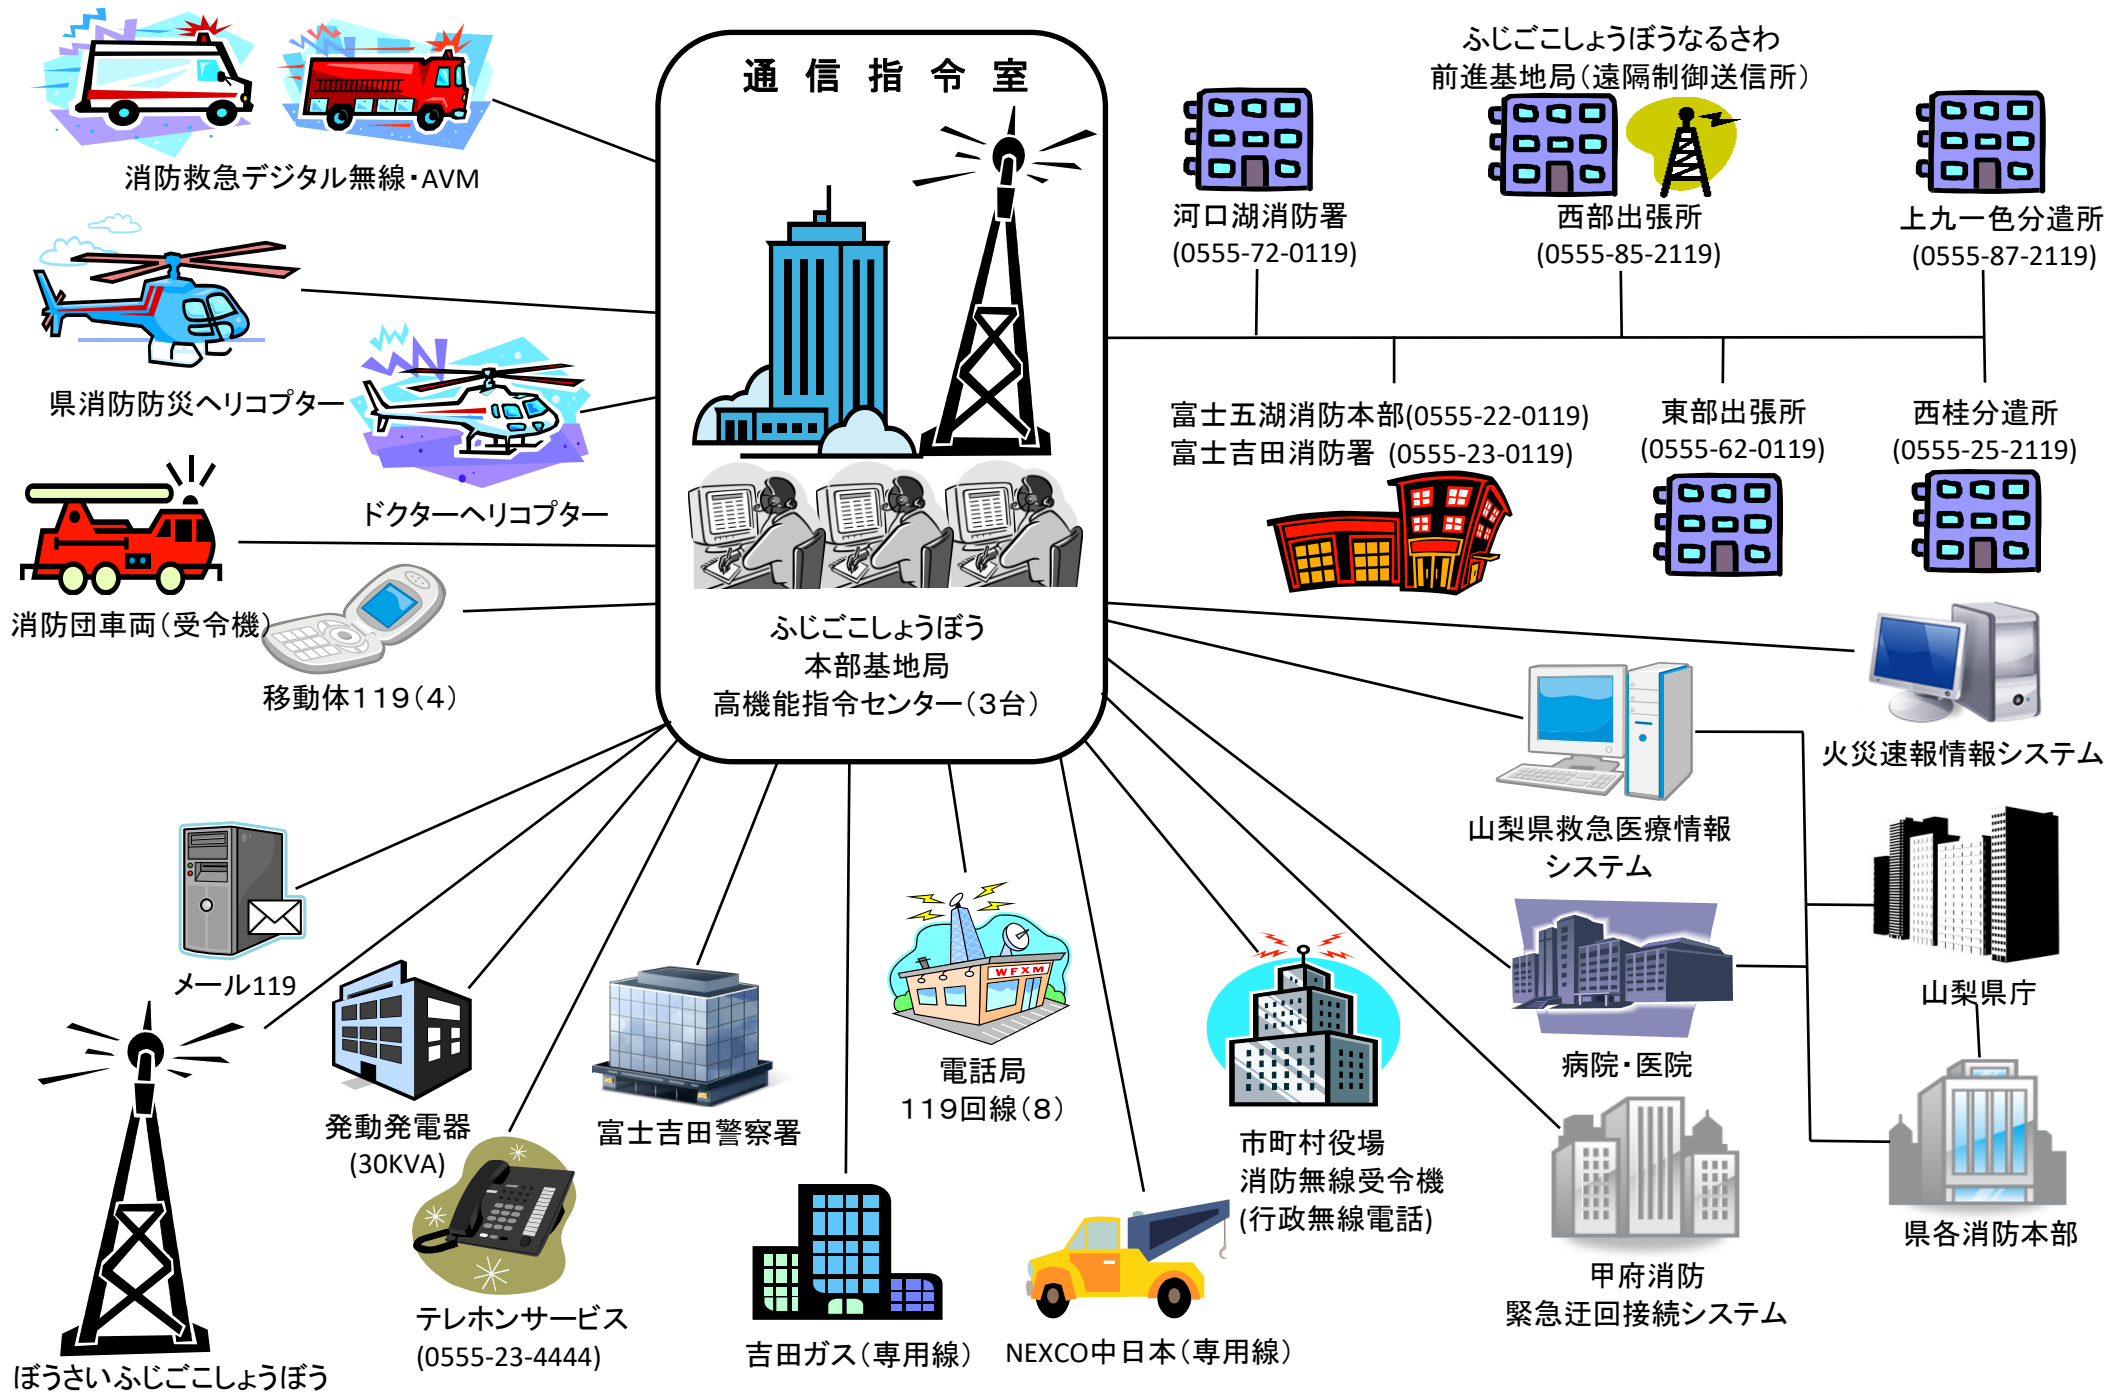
通信指令室

ふじごこしょうぼう
本部基地局
高機能指令センター（3台）

消防救急デジタル無線・AVM

県消防防災ヘリコプター

ドクターヘリコプター

消防団車両（受令機）

移動体119（4）

ふじごこしょうぼうなるさわ
前進基地局（遠隔制御送信所）

河口湖消防署
(0555-72-0119)

西部出張所
(0555-85-2119)

上九一色分遣所
(0555-87-2119)

富士五湖消防本部(0555-22-0119)
富士吉田消防署 (0555-23-0119)

東部出張所
(0555-62-0119)

西桂分遣所
(0555-25-2119)

火災速報情報システム

山梨県救急医療情報システム

山梨県庁

病院・医院

県各消防本部

甲府消防
緊急迂回接続システム

市町村役場
消防無線受令機
(行政無線電話)

電話局
119回線（8）

NEXCO中日本（専用線）

吉田ガス（専用線）

富士吉田警察署

発動発電器
(30KVA)

テレホンサービス
(0555-23-4444)

メール119

ぼうさいふじごこしょうぼう